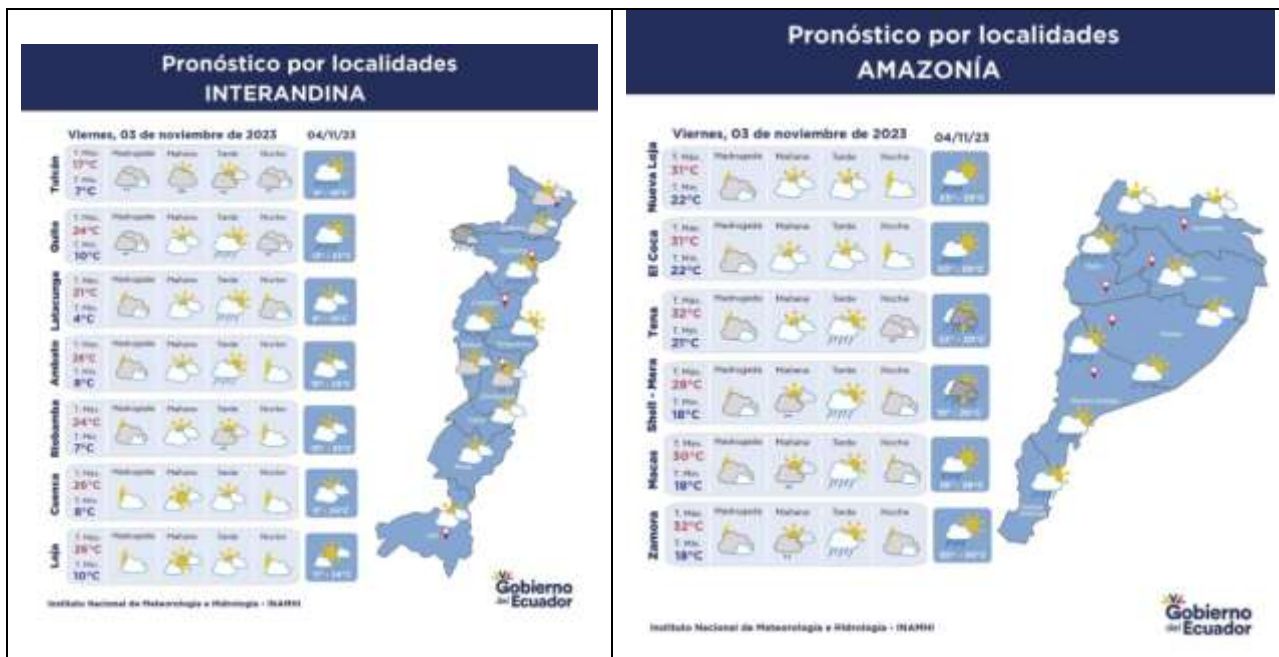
Pronóstico por localidades
INTERANDINA

Viernes, 03 de noviembre de 2023

04/11/23

| | | Madrugada | Mañana | Tarde | Noche |
|---|---|---|---|---|---|
| Tulcán | T. Máx. 17°C T. Mín. 7°C | | | | |
| Quito | T. Máx. 24°C T. Mín. 10°C | | | | |
| Latacunga | T. Máx. 21°C T. Mín. 4°C | | | | |
| Ambato | T. Máx. 26°C T. Mín. 8°C | | | | |
| Riobamba | T. Máx. 24°C T. Mín. 7°C | | | | |
| Cuenca | T. Máx. 25°C T. Mín. 8°C | | | | |
| Loja | T. Máx. 25°C T. Mín. 10°C | | | | |

Instituto Nacional de Meteorología e Hidrología - INAMHI

Gobierno del Ecuador

Pronóstico por localidades
AMAZONÍA

Viernes, 03 de noviembre de 2023

04/11/23

| | | Madrugada | Mañana | Tarde | Noche |
|---|---|---|---|---|---|
| Nueva Loja | T. Máx. 31°C T. Mín. 22°C | | | | |
| El Coca | T. Máx. 31°C T. Mín. 22°C | | | | |
| Tena | T. Máx. 32°C T. Mín. 21°C | | | | |
| Shell - Mera | T. Máx. 28°C T. Mín. 18°C | | | | |
| Macas | T. Máx. 30°C T. Mín. 19°C | | | | |
| Zamora | T. Máx. 32°C T. Mín. 18°C | | | | |

Instituto Nacional de Meteorología e Hidrología - INAMHI

Gobierno del Ecuador